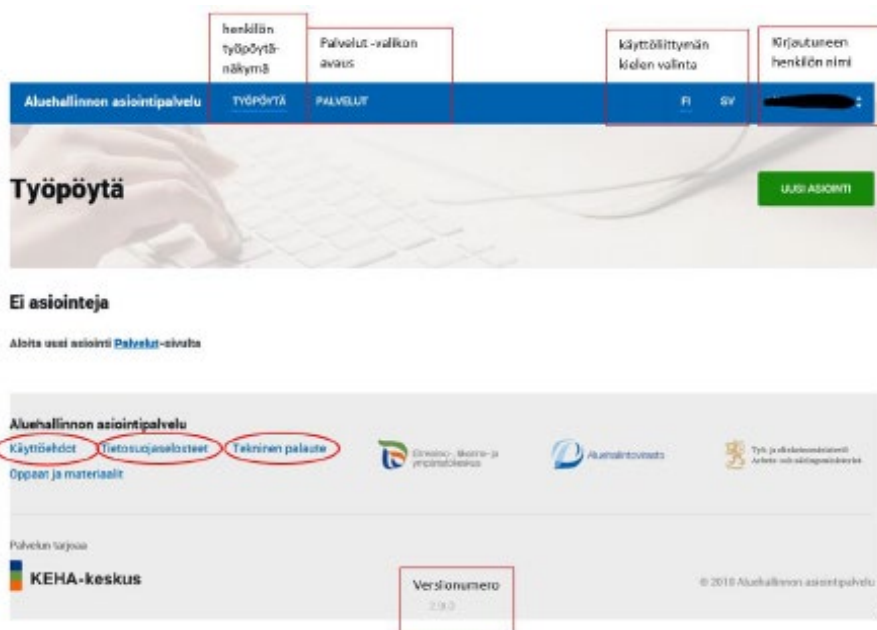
henkilön työpöytänäkymä

Palvelut -valikon avaus

käyttöliittymän kielen valinta

Kirjautuneen henkilön nimi

Aluehallinnon asiointipalvelu TYÖPÖYTÄ PALVELUT FI SV

Työpöytä

UUSI ASIOINTI

Ei asiointeja

Aloita uusi asiointi Palvelut-sivulta

Aluehallinnon asiointipalvelu
Käyttöehdot Tietosuojaselosteet Tekninen palaute
Ohjeet ja materiaalit

Elinkeino-, liikenne- ja ympäristökeskus

Aluehallintovirasto

Työ- ja elinkeinoministeriö Arbets- och näringsministeriet

Palvelun tarjoaa
KEHA-keskus

Versionumero
2.9.0

© 2018 Aluehallinnon asiointipalvelu